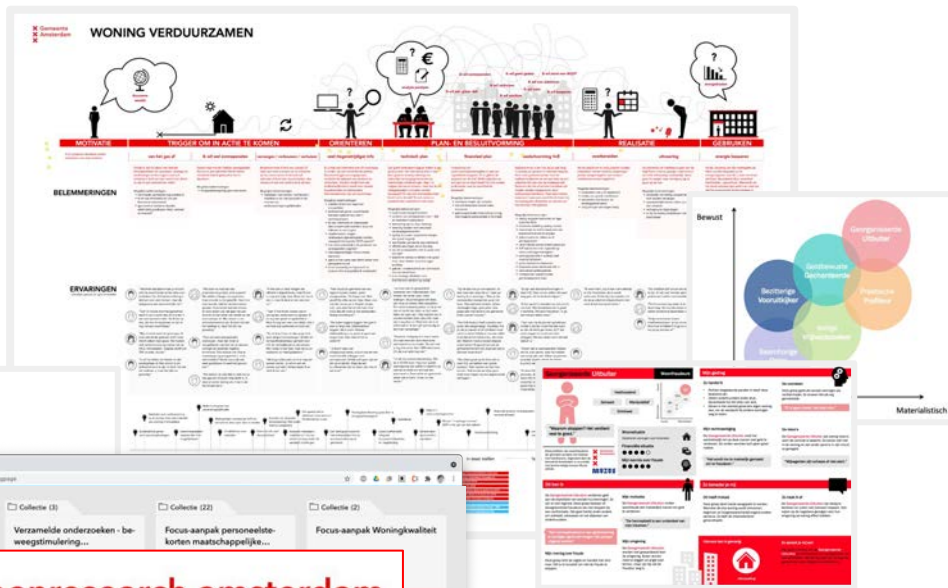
Gemeente Amsterdam

WONING VERDUURZAMEN

MOTIVATIE
TRIGGER OM IN ACTIE TE KOMEN
ORIENTEREN
PLAN- EN BESLUITVORMING
REALISATIE
GEBRUIKEN

BELEMMERINGEN

ERVARINGEN

Bewust

Georganiseerde Uitbuiter
Gestuwante Opchanteerde
Praktische Profiteur
Bezittende Voorultkijker
Zorgeloze Genieter

Materialistisch

Georganiseerde Uitbuiter

"Waarom stoppen? Het verdient veel te goed."

Collectie (3)
Verzamelde onderzoeken - beweegstimulering...
Collectie (22)
Focus-aanpak personeelstekorten maatschappelijke...
Collectie (2)
Focus-aanpak Woningkwaliteit

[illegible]research amsterdam